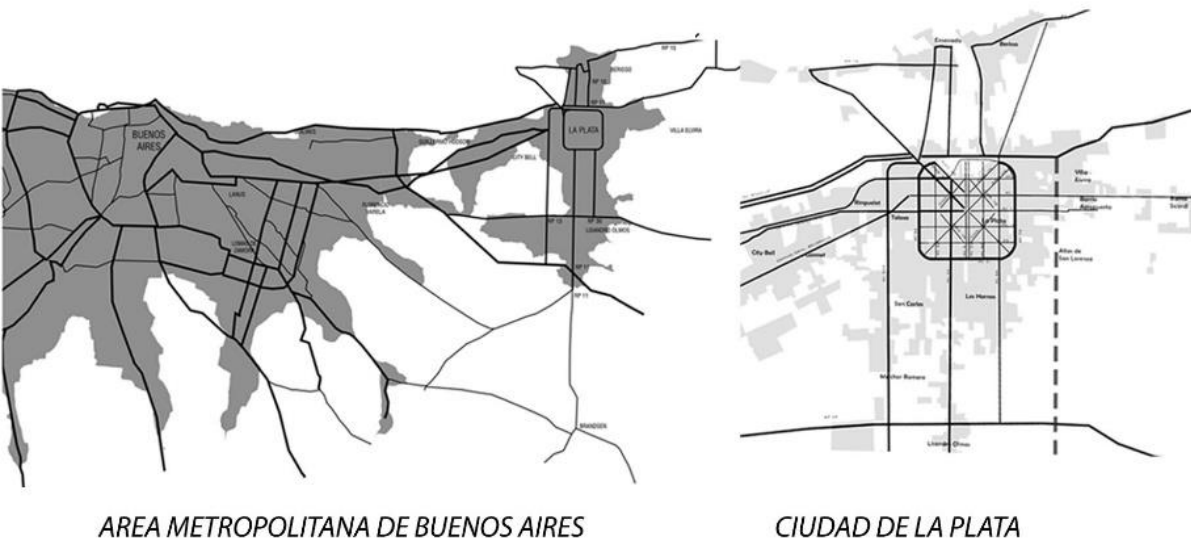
BUENOS AIRES

LA PLATA

VILLA ELISA

CITY BELL

LANUS

LOMAS DE ZAMORA

FLORENCIO VARELA

LISANDRO OLMOS

BRANDSEN

RP 15

RP 11

AREA METROPOLITANA DE BUENOS AIRES

Ensenada

Berisso

Villa Elvira

Ringuelet

Tolosa

La Plata

City Bell

Barrio Aeropuerto

Arturo Seguí

Altos de San Lorenzo

San Carlos

Los Hornos

Melchor Romero

Lisandro Olmos

CIUDAD DE LA PLATA